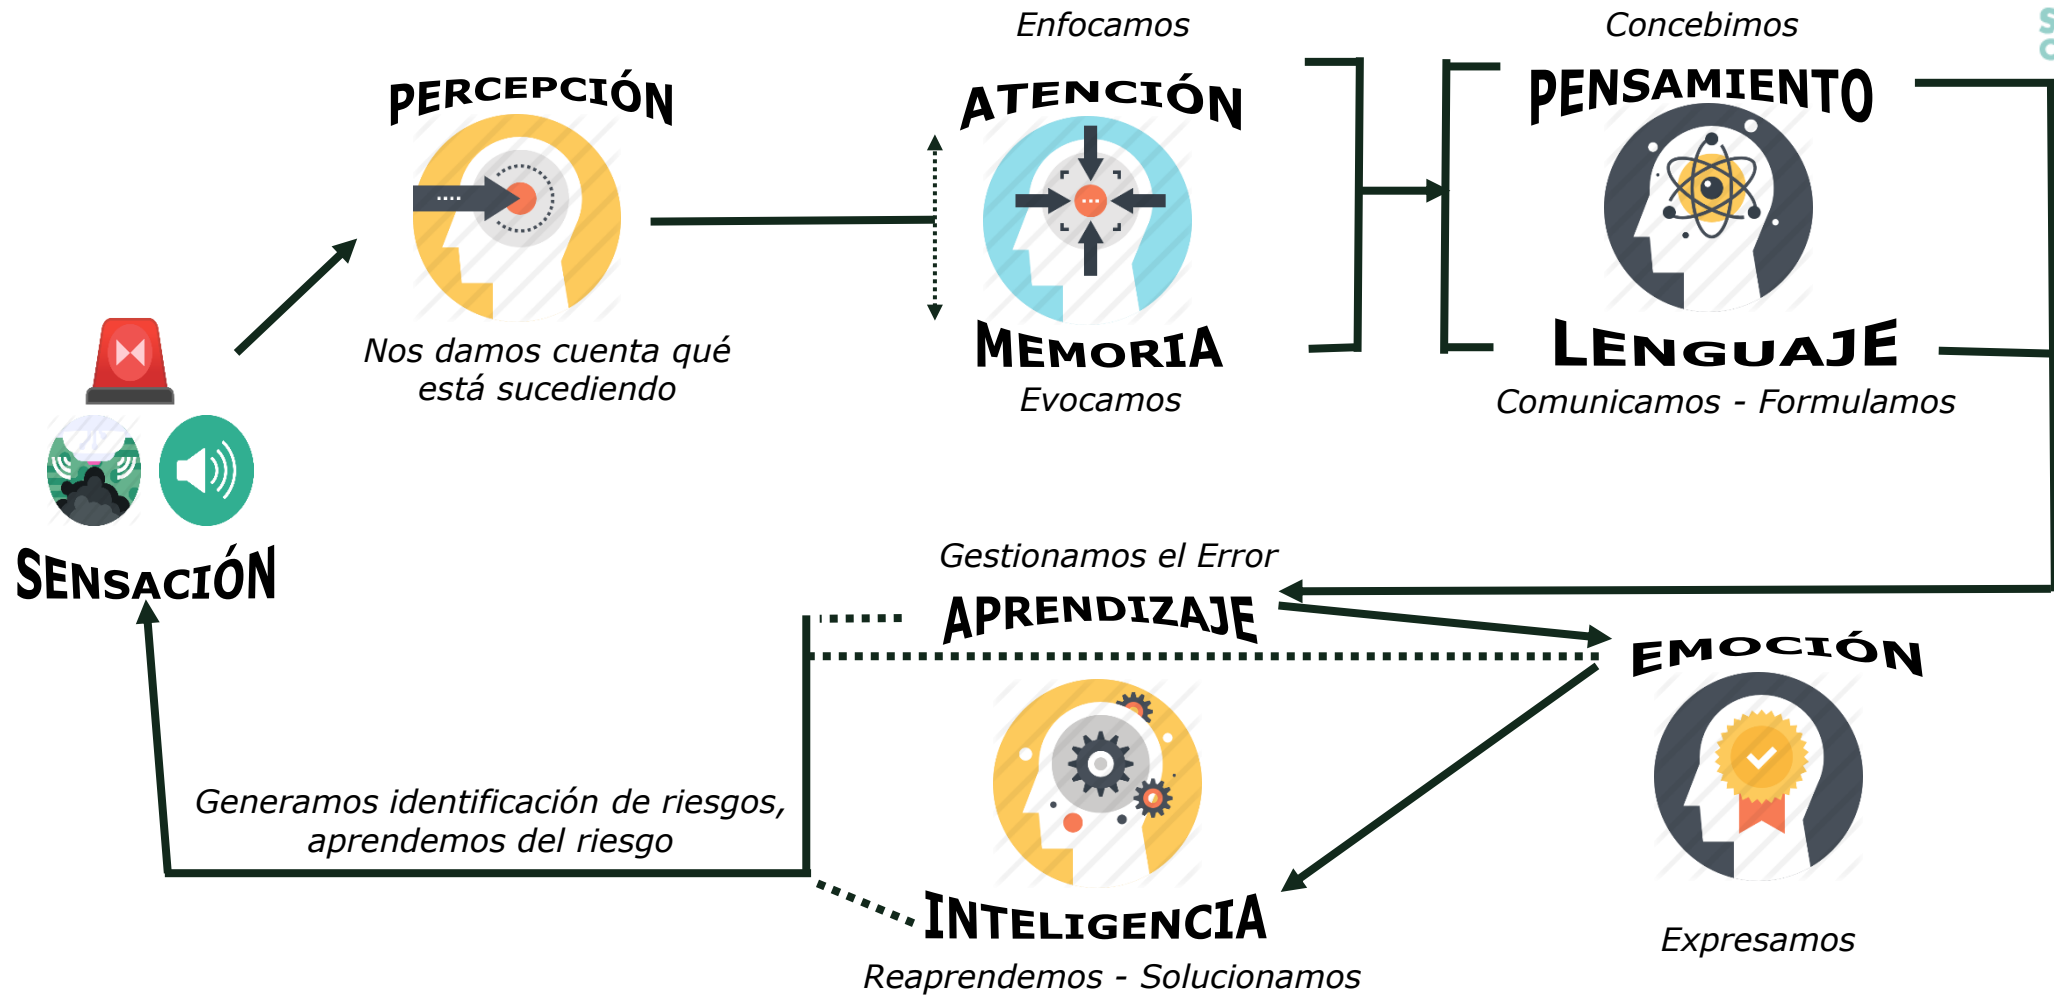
Enfocamos

Concebimos

PERCEPCIÓN

ATENCIÓN

PENSAMIENTO

Nos damos cuenta qué está sucediendo

MEMORIA

Evocamos

LENGUAJE

Comunicamos - Formulamos

SENSACIÓN

Gestionamos el Error

APRENDIZAJE

EMOCIÓN

Generamos identificación de riesgos, aprendemos del riesgo

INTELIGENCIA

Reaprendemos - Solucionamos

Expresamos